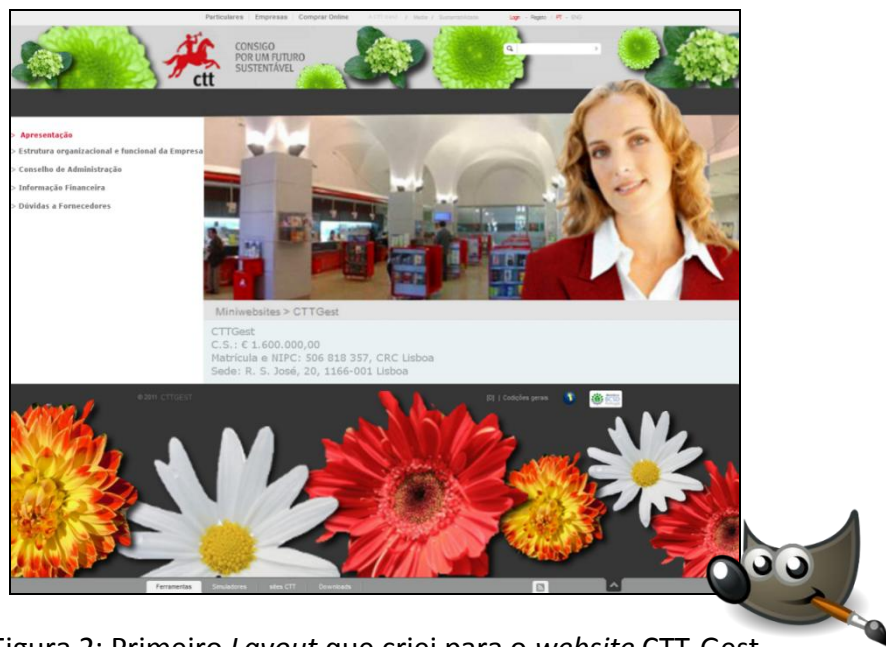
Particulares | Empresas | Comprar Online

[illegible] | Mapa | Sustentabilidade

Login · Registo | PT · ENG

ctt

CONSIGO POR UM FUTURO SUSTENTÁVEL

Apresentação

Estrutura organizacional e funcional da Empresa

Conselho de Administração

Informação Financeira

Dívidas a Fornecedores

Miniwebsites > CTTGest

CTTGest
C.S.: € 1.600.000,00
Matrícula e NIPC: 506 818 357, CRC Lisboa
Sede: R. S. José, 20, 1166-001 Lisboa

© 2011 CTTGEST

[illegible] | Condições gerais

Ferramentas | Simuladores | sites CTT | Downloads

Figura 2: Primeiro *Layout* que criei para o *website* CTT-Gest